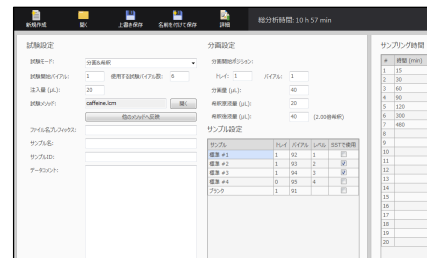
新規作成　開く　上書き保存　名前を付けて保存　詳細　総分析時間: 10 h 57 min

試験設定

試験モード: 分画&希釈

試験開始バイアル: 1　使用する試験バイアル数: 6

注入量 (μL): 20

試験メソッド: caffeine.lcm　開く

他のメソッドへ反映

ファイル名プレフィックス:

サンプル名:

サンプルID:

データコメント:

分画設定

分画開始ポジション:

トレイ: 1　バイアル: 1

分画量 (μL): 40

希釈溶液量 (μL): 20

希釈後液量 (μL): 40　(2.00倍希釈)

サンプル設定

| サンプル | トレイ | バイアル | レベル | SSTで使用 |
|---|---|---|---|---|
| 標準 #1 | 1 | 92 | 1 | ☐ |
| 標準 #2 | 1 | 93 | 2 | ☑ |
| 標準 #3 | 1 | 94 | 3 | ☑ |
| 標準 #4 | 0 | 95 | 4 | ☐ |
| ブランク | 1 | 91 |  | ☐ |

サンプリング時間

| # | 経過 (min) |
|---|---|
| 1 | 15 |
| 2 | 30 |
| 3 | 60 |
| 4 | 90 |
| 5 | 120 |
| 6 | 300 |
| 7 | 480 |
| 8 |  |
| 9 |  |
| 10 |  |
| 11 |  |
| 12 |  |
| 13 |  |
| 14 |  |
| 15 |  |
| 16 |  |
| 17 |  |
| 18 |  |
| 19 |  |
| 20 |  |